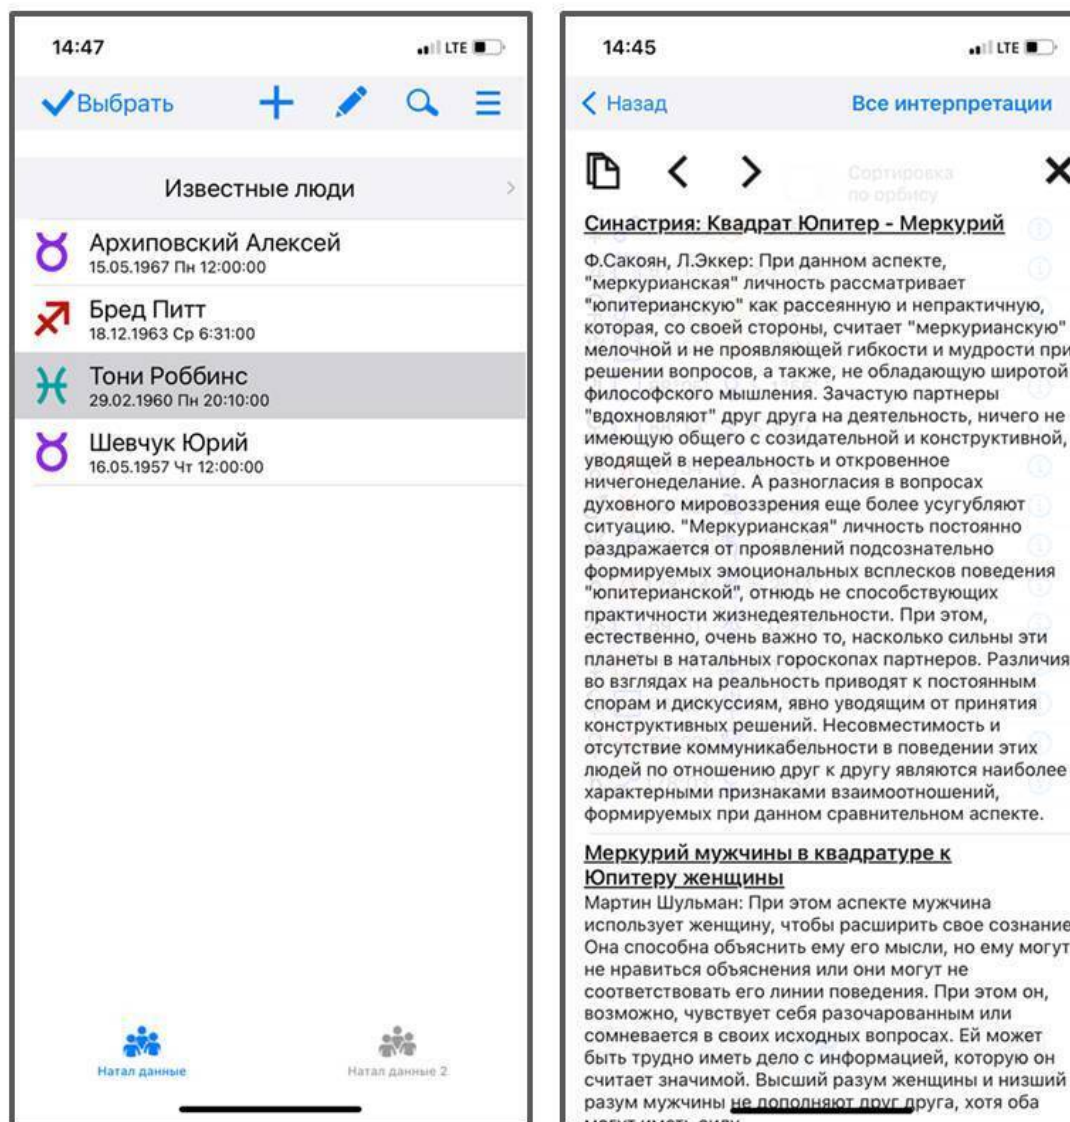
14:47

LTE

Выбрать

Известные люди

Архиповский Алексей
15.05.1967 Пн 12:00:00

Бред Питт
18.12.1963 Ср 6:31:00

Тони Роббинс
29.02.1960 Пн 20:10:00

Шевчук Юрий
16.05.1957 Чт 12:00:00

Натал данные

Натал данные 2

14:45

LTE

Назад

Все интерпретации

Сортировка по орбису

Синастрия: Квадрат Юпитер - Меркурий

Ф.Сакоян, Л.Эккер: При данном аспекте, "меркурианская" личность рассматривает "юпитерианскую" как рассеянную и непрактичную, которая, со своей стороны, считает "меркурианскую" мелочной и не проявляющей гибкости и мудрости при решении вопросов, а также, не обладающую широтой философского мышления. Зачастую партнеры "вдохновляют" друг друга на деятельность, ничего не имеющую общего с созидательной и конструктивной, уводящей в нереальность и откровенное ничегонеделание. А разногласия в вопросах духовного мировоззрения еще более усугубляют ситуацию. "Меркурианская" личность постоянно раздражается от проявлений подсознательно формируемых эмоциональных всплесков поведения "юпитерианской", отнюдь не способствующих практичности жизнедеятельности. При этом, естественно, очень важно то, насколько сильны эти планеты в натальных гороскопах партнеров. Различия во взглядах на реальность приводят к постоянным спорам и дискуссиям, явно уводящим от принятия конструктивных решений. Несовместимость и отсутствие коммуникабельности в поведении этих людей по отношению друг к другу являются наиболее характерными признаками взаимоотношений, формируемых при данном сравнительном аспекте.

Меркурий мужчины в квадратуре к Юпитеру женщины

Мартин Шульман: При этом аспекте мужчина использует женщину, чтобы расширить свое сознание. Она способна объяснить ему его мысли, но ему могут не нравиться объяснения или они могут не соответствовать его линии поведения. При этом он, возможно, чувствует себя разочарованным или сомневается в своих исходных вопросах. Ей может быть трудно иметь дело с информацией, которую он считает значимой. Высший разум женщины и низший разум мужчины не дополняют друг друга, хотя оба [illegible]